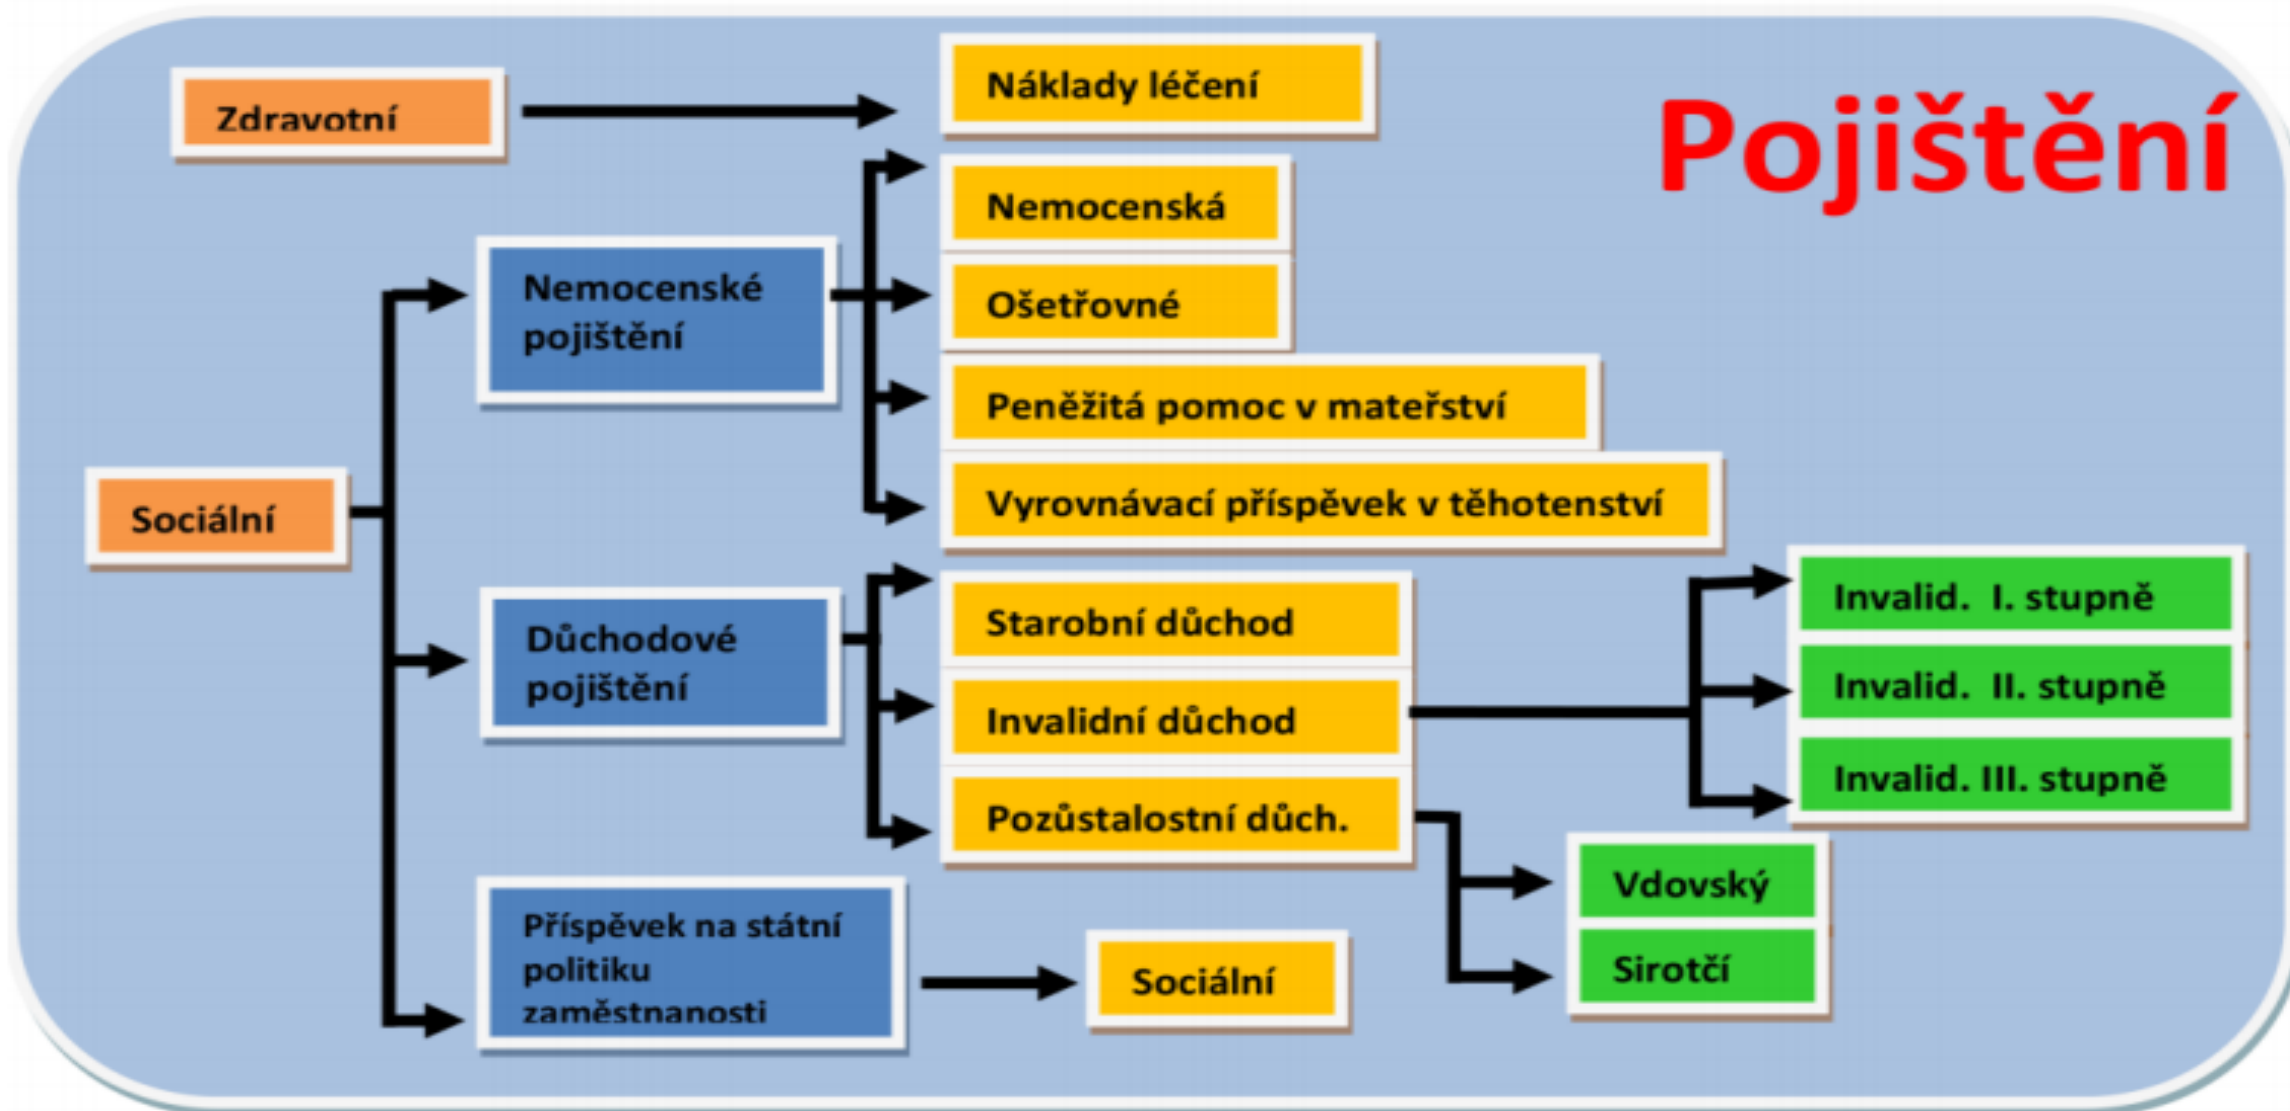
Pojištění

Zdravotní

Náklady léčení

Sociální

Nemocenské pojištění

Nemocenská

Ošetřovné

Peněžitá pomoc v mateřství

Vyrovnávací příspěvek v těhotenství

Důchodové pojištění

Starobní důchod

Invalidní důchod

Pozůstalostní důch.

Invalid. I. stupně

Invalid. II. stupně

Invalid. III. stupně

Vdovský

Sirotčí

Příspěvek na státní politiku zaměstnanosti

Sociální